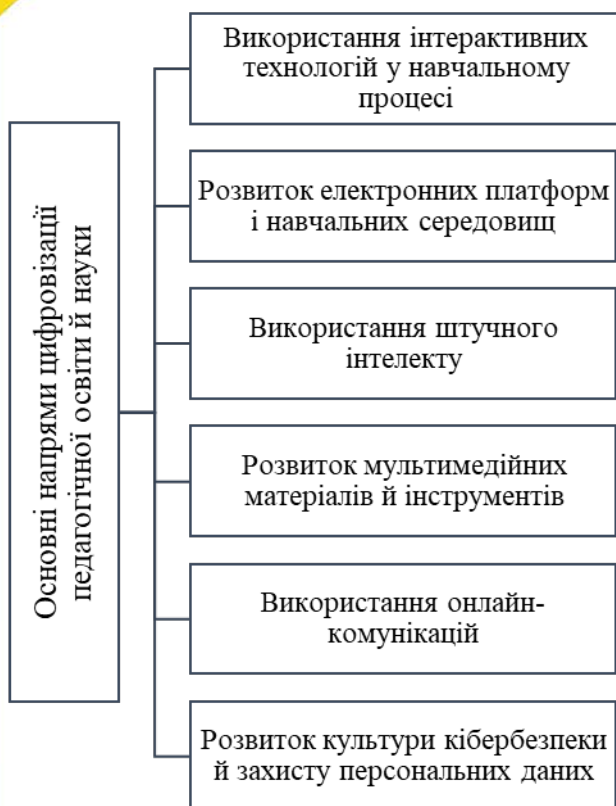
Основні напрями цифровізації педагогічної освіти й науки

Використання інтерактивних технологій у навчальному процесі

Розвиток електронних платформ і навчальних середовищ

Використання штучного інтелекту

Розвиток мультимедійних матеріалів й інструментів

Використання онлайн-комунікацій

Розвиток культури кібербезпеки й захисту персональних даних